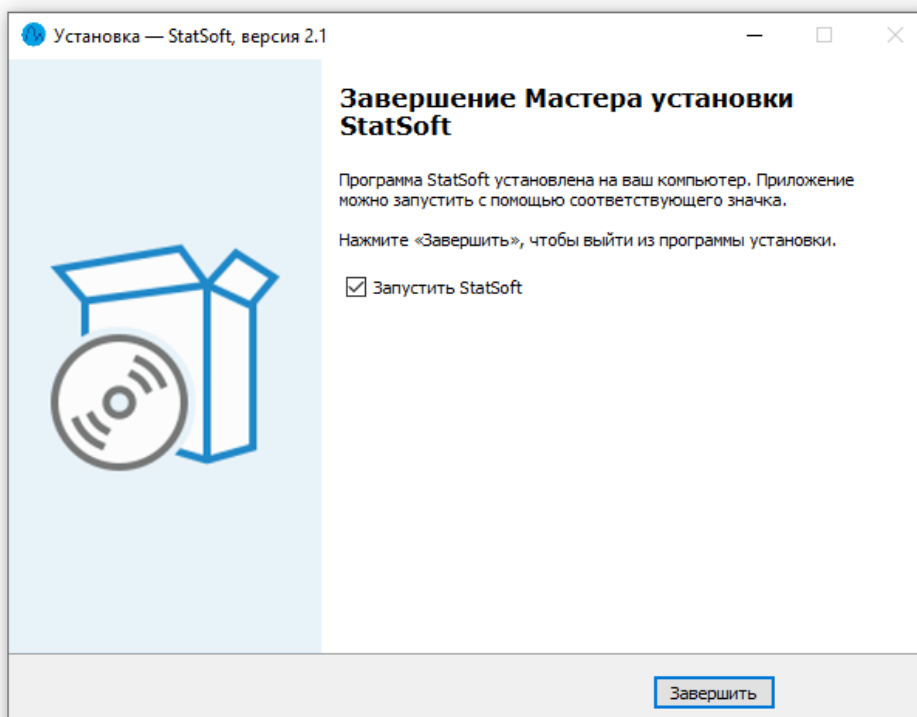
Установка — StatSoft, версия 2.1

Завершение Мастера установки StatSoft

Программа StatSoft установлена на ваш компьютер. Приложение можно запустить с помощью соответствующего значка.

Нажмите «Завершить», чтобы выйти из программы установки.

Запустить StatSoft

Завершить